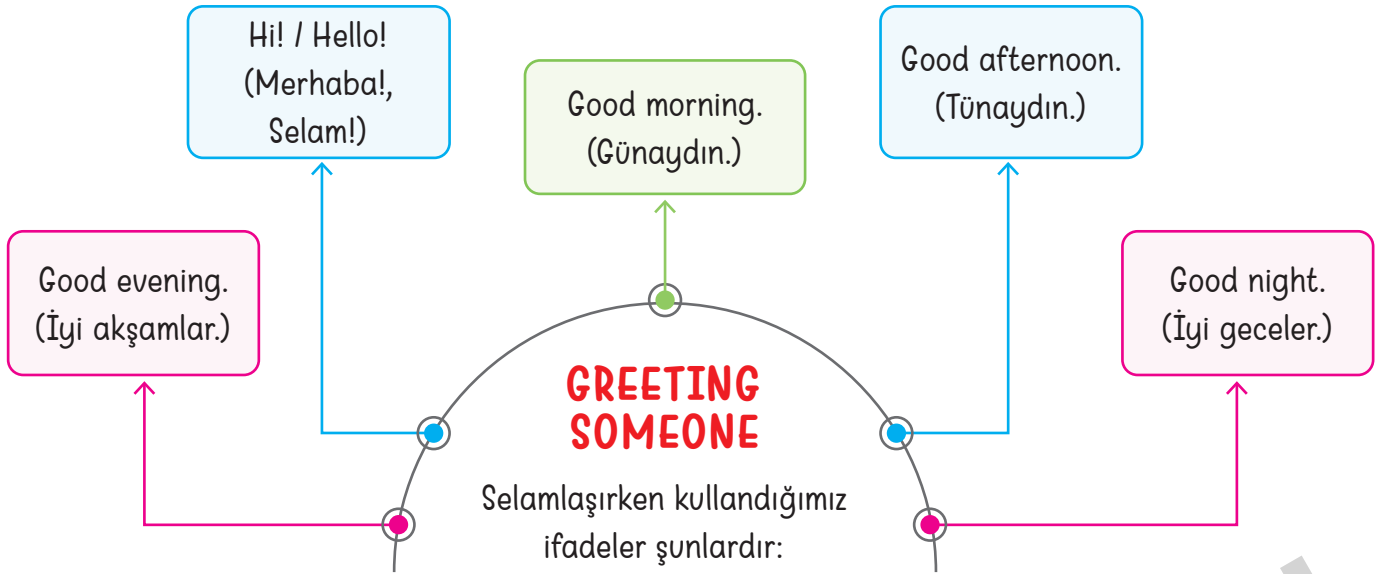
Good evening.
(İyi akşamlar.)

Hi! / Hello!
(Merhaba!,
Selam!)

Good morning.
(Günaydın.)

Good afternoon.
(Tünaydın.)

Good night.
(İyi geceler.)

GREETING SOMEONE

Selamlaşırken kullandığımız ifadeler şunlardır: